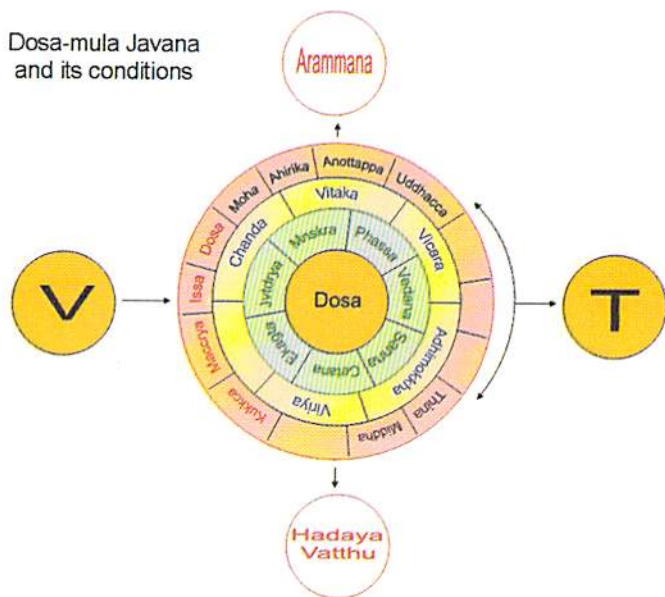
Dosa-mula Javana and its conditions

Arammana

V

T

Dosa

Phassa
Vedana
Sanna
Cetana
Ekagata
Jivitindriya
Manasikara

Vitakka
Vicara
Adhimokkha
Viriya
Chanda

Moha
Ahirika
Anottappa
Uddhacca
Thina
Middha
Kukkucca
Macchariya
Issa
Dosa

Hadaya Vatthu